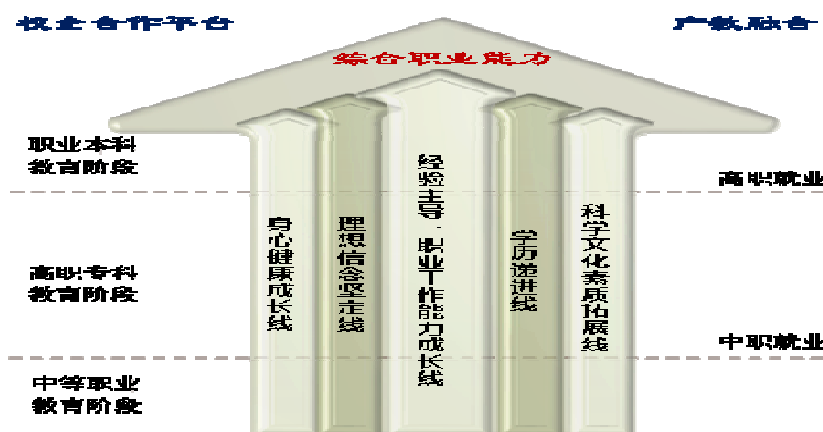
校企合作平台

产教融合

综合职业能力

职业本科教育阶段

高职就业

高职专科教育阶段

中职就业

中等职业教育阶段

身心健康成长线

理想信念坚定线

经验主导、职业工作能力成长线

学历递进线

科学文化素质拓展线